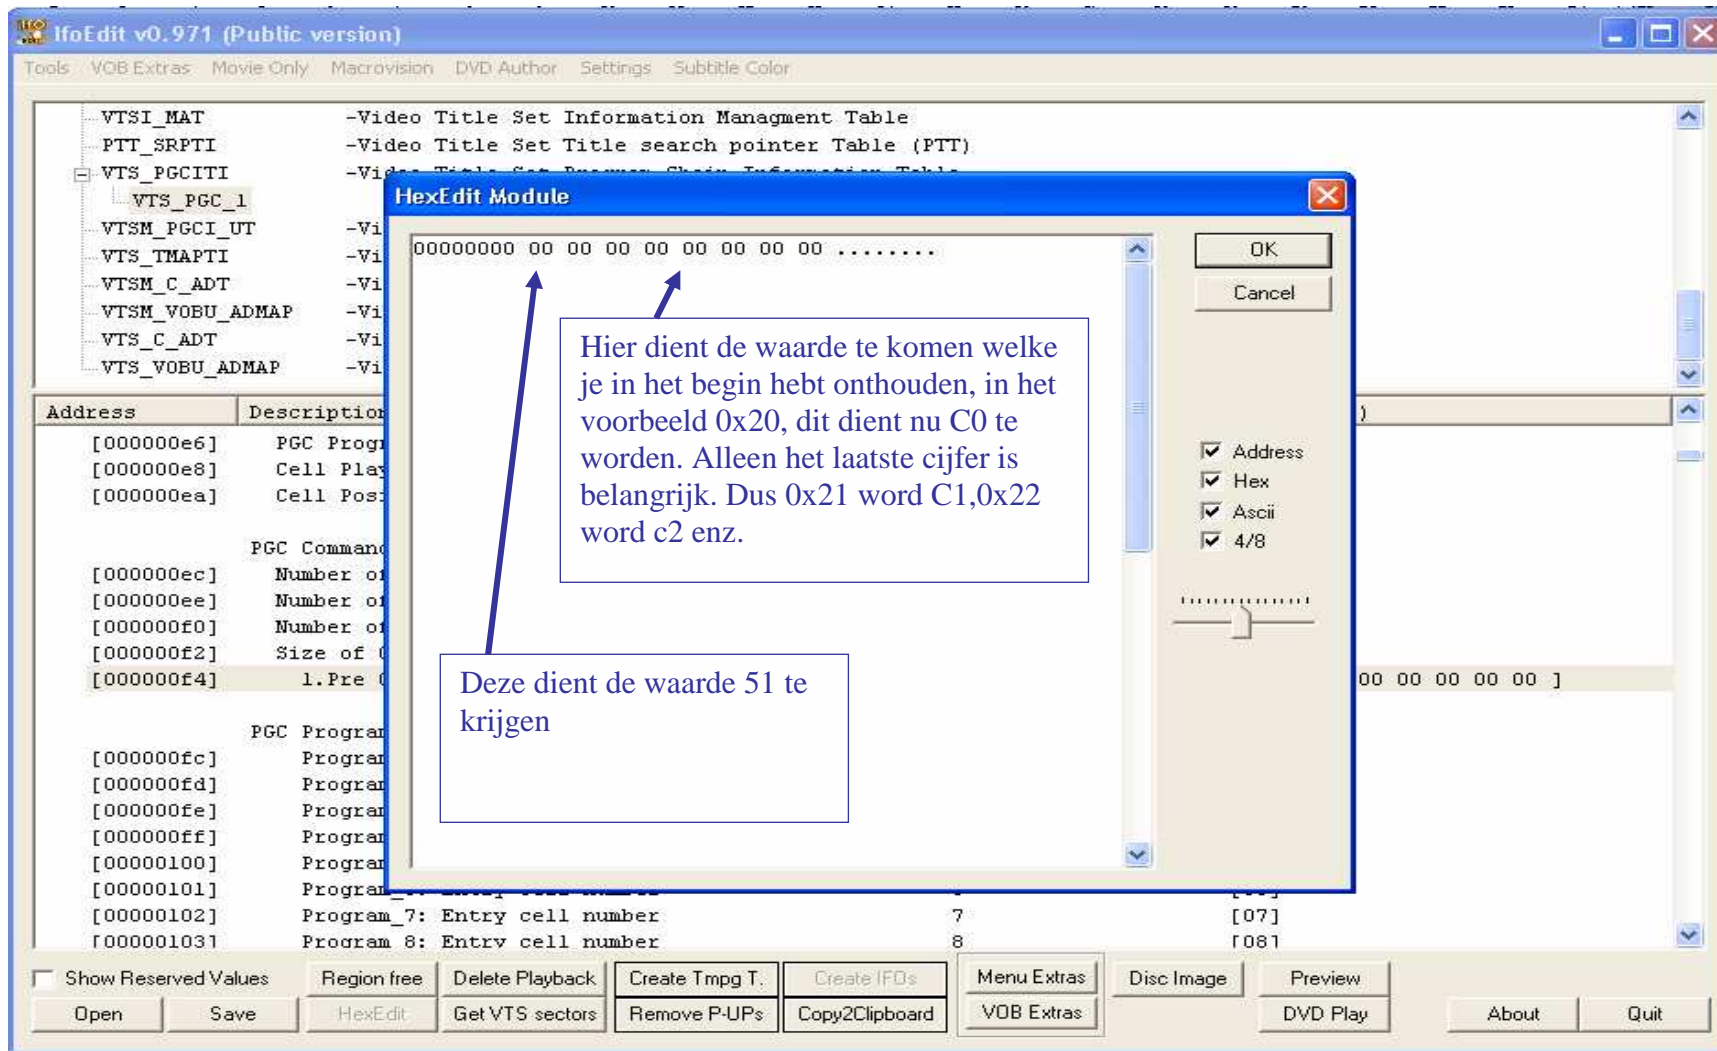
IfoEdit v0.971 (Public version)

Tools VOB Extras Movie Only Macrovision DVD Author Settings Subtitle Color

VTSI_MAT -Video Title Set Information Managment Table
PTT_SRPTI -Video Title Set Title search pointer Table (PTT)
VTS_PGCITI -Vi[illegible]
VTS_PGC_1
VTSM_PGCI_UT -Vi
VTS_TMAPTI -Vi
VTSM_C_ADT -Vi
VTSM_VOBU_ADMAP -Vi
VTS_C_ADT -Vi
VTS_VOBU_ADMAP -Vi

Address Descriptio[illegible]
[000000e6] PGC Prog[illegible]
[000000e8] Cell Pla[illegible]
[000000ea] Cell Pos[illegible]

PGC Comman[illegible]
[000000ec] Number o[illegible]
[000000ee] Number o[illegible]
[000000f0] Number o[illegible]
[000000f2] Size of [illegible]
[000000f4] 1.Pre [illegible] 00 00 00 00 00 ]

PGC Progra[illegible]
[000000fc] Progra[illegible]
[000000fd] Progra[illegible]
[000000fe] Progra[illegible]
[000000ff] Progra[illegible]
[00000100] Progra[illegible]
[00000101] Progra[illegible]
[00000102] Program_7: Entry cell number 7 [07]
[00000103] Program_8: Entry cell number 8 [08]

HexEdit Module

00000000 00 00 00 00 00 00 00 00 ........

OK
Cancel

Address
Hex
Ascii
4/8

Hier dient de waarde te komen welke je in het begin hebt onthouden, in het voorbeeld 0x20, dit dient nu C0 te worden. Alleen het laatste cijfer is belangrijk. Dus 0x21 word C1,0x22 word c2 enz.

Deze dient de waarde 51 te krijgen

Show Reserved Values
Region free
Delete Playback
Create Tmpg T.
Create IFOs
Menu Extras
Disc Image
Preview
Open
Save
HexEdit
Get VTS sectors
Remove P-UPs
Copy2Clipboard
VOB Extras
DVD Play
About
Quit